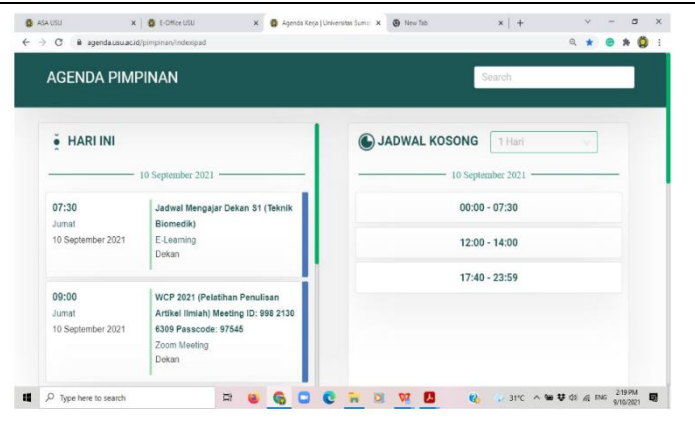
ASA USU | E-Office USU | Agenda Kerja | Universitas Suma | New Tab

agenda.usu.ac.id/pimpinan/indexipad

AGENDA PIMPINAN

Search

HARI INI

10 September 2021

07:30
Jumat
10 September 2021

Jadwal Mengajar Dekan S1 (Teknik Biomedik)
E-Learning
Dekan

09:00
Jumat
10 September 2021

WCP 2021 (Pelatihan Penulisan Artikel Ilmiah) Meeting ID: 998 2130 6309 Passcode: 97545
Zoom Meeting
Dekan

JADWAL KOSONG

1 Hari

10 September 2021

00:00 - 07:30

12:00 - 14:00

17:40 - 23:59

Type here to search

31°C ENG 2:19 PM 9/10/2021